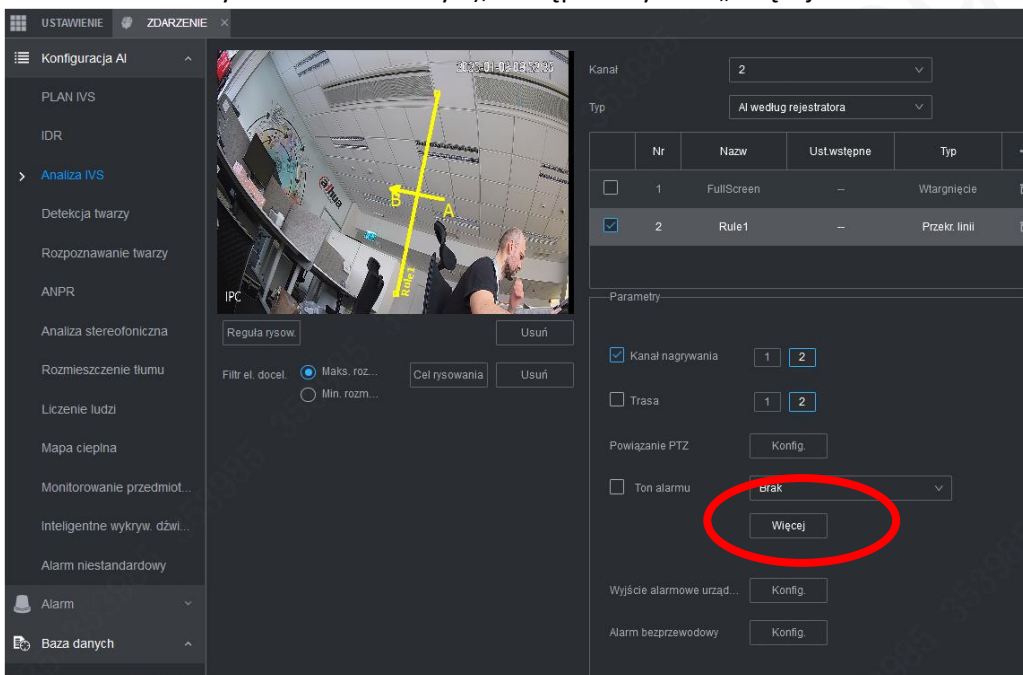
USTAWIENIE ZDARZENIE ×

Konfiguracja AI
PLAN IVS
IDR
Analiza IVS
Detekcja twarzy
Rozpoznawanie twarzy
ANPR
Analiza stereofoniczna
Rozmieszczenie tłumu
Liczenie ludzi
Mapa cieplna
Monitorowanie przedmiot...
Inteligentne wykryw. dźwi...
Alarm niestandardowy
Alarm
Baza danych

B A Rule1
IPC

Reguła rysow.
Usuń
Filtr el. docel.
Maks. roz...
Min. rozm...
Cel rysowania
Usuń

Kanał 2
Typ AI według rejestratora

| | Nr | Nazw | Ust.wstępne | Typ |
|---|---|---|---|---|
| | 1 | FullScreen | -- | Wtargnięcie |
| ☑ | 2 | Rule1 | -- | Przekr. linii |

Parametry
Kanał nagrywania 1 2
Trasa 1 2
Powiązanie PTZ Konfig.
Ton alarmu Brak
Więcej
Wyjście alarmowe urząd... Konfig.
Alarm bezprzewodowy Konfig.